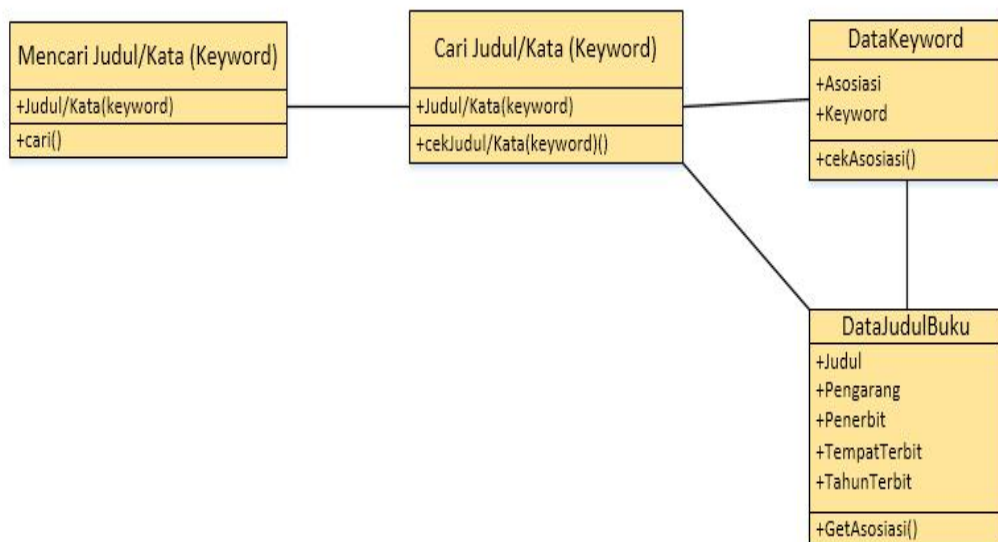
Mencari Judul/Kata (Keyword)

+Judul/Kata(keyword)

+cari()

Cari Judul/Kata (Keyword)

+Judul/Kata(keyword)

+cekJudul/Kata(keyword)()

DataKeyword

+Asosiasi
+Keyword

+cekAsosiasi()

DataJudulBuku

+Judul
+Pengarang
+Penerbit
+TempatTerbit
+TahunTerbit

+GetAsosiasi()